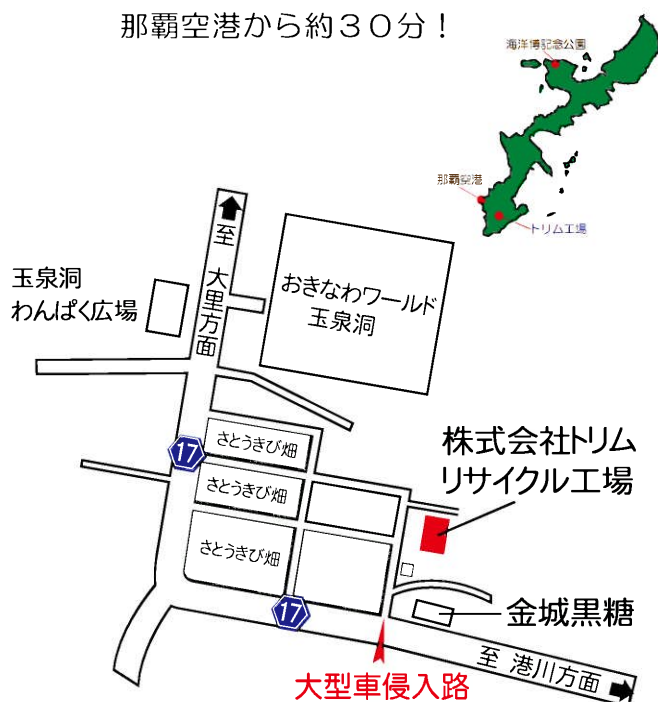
那覇空港から約３０分！

海洋博記念公園

那覇空港

トリム工場

至 大里方面

玉泉洞
わんぱく広場

おきなわワールド
玉泉洞

17

さとうきび畑

さとうきび畑

さとうきび畑

株式会社トリム
リサイクル工場

金城黒糖

17

至 港川方面

大型車侵入路